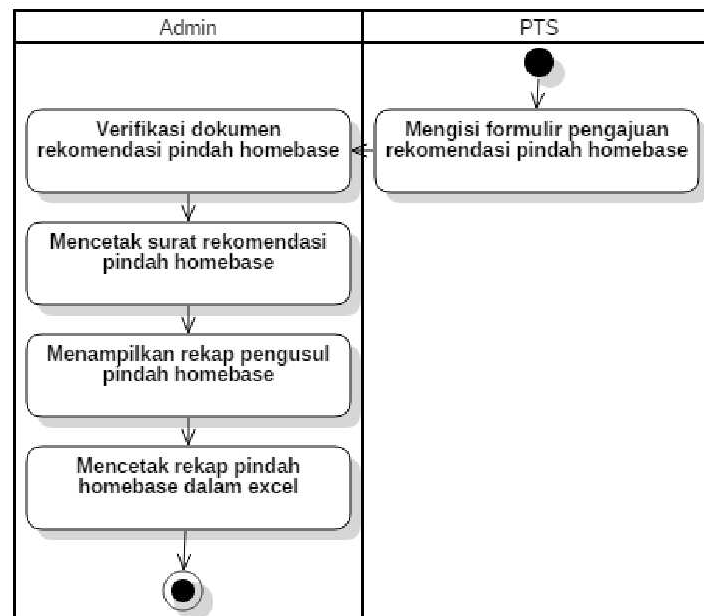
| Admin | PTS |
|---|---|

Mengisi formulir pengajuan rekomendasi pindah homebase

Verifikasi dokumen rekomendasi pindah homebase

Mencetak surat rekomendasi pindah homebase

Menampilkan rekap pengusul pindah homebase

Mencetak rekap pindah homebase dalam excel